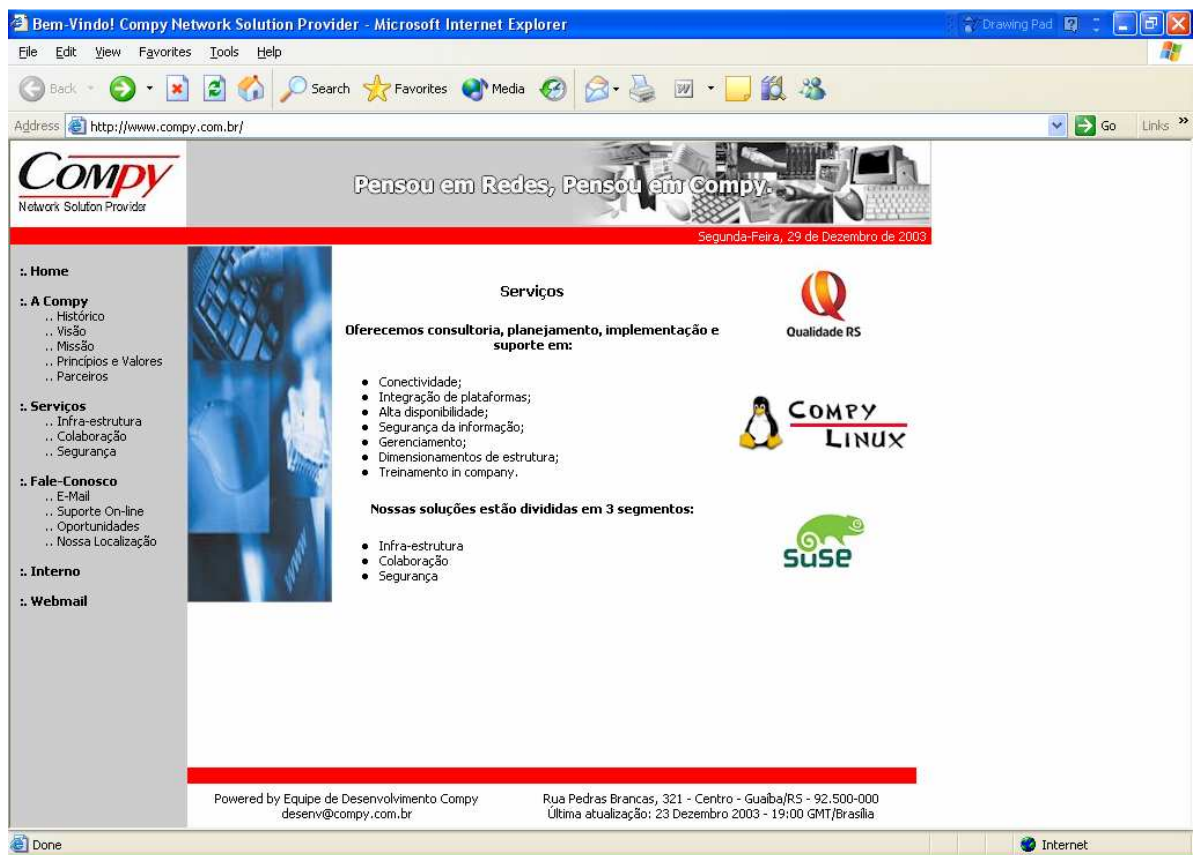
Bem-Vindo! Compy Network Solution Provider - Microsoft Internet Explorer

Drawing Pad

File Edit View Favorites Tools Help

Back Search Favorites Media

Address http://www.compy.com.br/

Go Links »

Compy
Network Solution Provider

Pensou em Redes, Pensou em Compy.

Segunda-Feira, 29 de Dezembro de 2003

:. Home

:. A Compy
.. Histórico
.. Visão
.. Missão
.. Princípios e Valores
.. Parceiros

:. Serviços
.. Infra-estrutura
.. Colaboração
.. Segurança

:. Fale-Conosco
.. E-Mail
.. Suporte On-line
.. Oportunidades
.. Nossa Localização

:. Interno

:. Webmail

Serviços

Oferecemos consultoria, planejamento, implementação e suporte em:

- Conectividade;
- Integração de plataformas;
- Alta disponibilidade;
- Segurança da informação;
- Gerenciamento;
- Dimensionamentos de estrutura;
- Treinamento in company.

Nossas soluções estão divididas em 3 segmentos:

- Infra-estrutura
- Colaboração
- Segurança

Qualidade RS

COMPY LINUX

SuSE

Powered by Equipe de Desenvolvimento Compy
desenv@compy.com.br

Rua Pedras Brancas, 321 - Centro - Guaíba/RS - 92.500-000
Última atualização: 23 Dezembro 2003 - 19:00 GMT/Brasília

Done

Internet